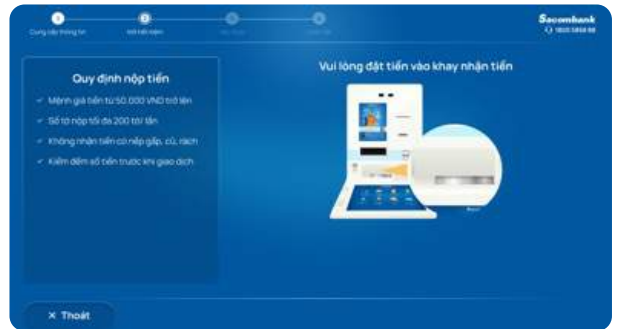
Cung cấp thông tin
Nộp tiền mặt
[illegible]
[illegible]

Sacombank
1800 5858 88

Quy định nộp tiền
Mệnh giá tiền từ 50.000 VND trở lên
Số tờ nộp tối đa 200 tờ/ lần
Không nhận tiền có nếp gấp, cũ, rách
Kiểm đếm số tiền trước khi giao dịch

Vui lòng đặt tiền vào khay nhận tiền

× Thoát